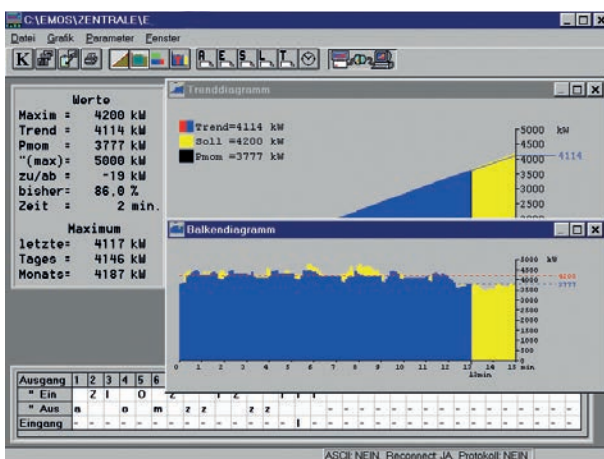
C:\EMOS\ZENTRALE\E

Datei Grafik Parameter Fenster

K

Werte
Maxim = 4200 kW
Trend = 4114 kW
Pmom = 3777 kW
"(max)= 5000 kW
zu/ab = -19 kW
bisher= 86.0 %
Zeit = 2 min.

Maximum
letzte= 4117 kW
Tages = 4146 kW
Monats= 4187 kW

Trenddiagramm

Trend=4114 kW
Soll =4200 kW
Pmom =3777 kW

5000 kW
4500
4000 4114
3500
3000
2500

Balkendiagramm

5000 kW
4500
4000 4200
3500 3777
3000
2500
2000
1500
1000
500
0

0 1 2 3 4 5 6 7 8 9 10 11 12 13 14 15 min
14min

| Ausgang | 1 | 2 | 3 | 4 | 5 | 6 |
|---|---|---|---|---|---|---|
| " Ein | | Z | I | | O | |
| " Aus | a | | | o | | m |
| Eingang | - | - | - | - | - | - |

ASCII: NEIN Reconnect: JA Protokoll: NEIN